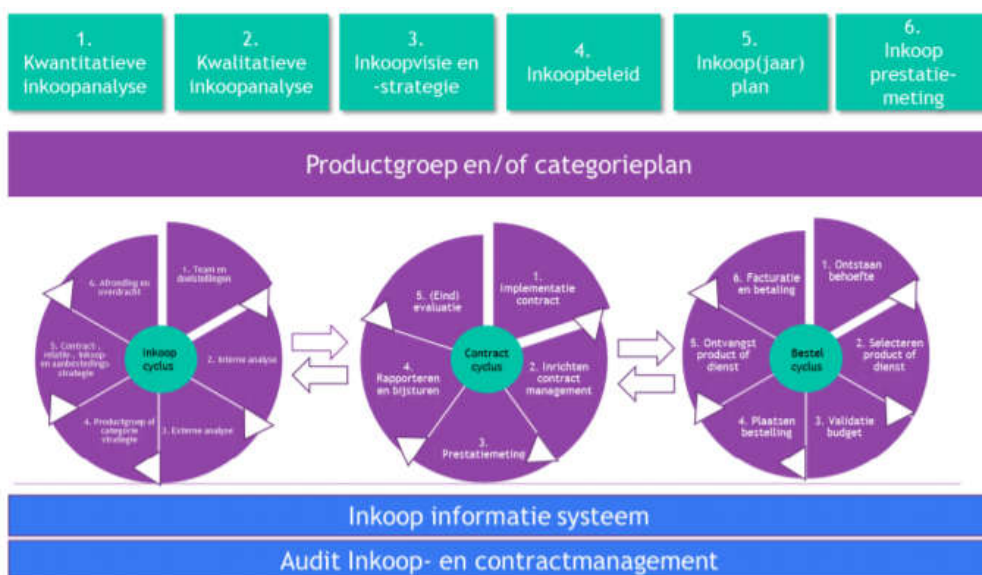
1.
Kwantitatieve inkoopanalyse

2.
Kwalitatieve inkoopanalyse

3.
Inkoopvisie en -strategie

4.
Inkoopbeleid

5.
Inkoop(jaar) plan

6.
Inkoop prestatie-meting

Productgroep en/of categorieplan

Inkoop cyclus

1. Team en doelstellingen

2. Externe analyse

3. Externe analyse

4. Productgroep of categorie strategie

5. Contract-, relatie-, inkoop- en aanbestedings strategie

6. Afronding en overdracht

Contract cyclus

1. Implementatie contract

2. Inrichten contract management

3. Prestatiemeting

4. Rapporteren en bijsturen

5. (Eind) evaluatie

Bestel cyclus

1. Ontstaan behoefte

2. Selecteren product of dienst

3. Validatie budget

4. Plaatsen bestelling

5. Ontvangst product of dienst

6. Facturatie en betaling

Inkoop informatie systeem

Audit Inkoop- en contractmanagement